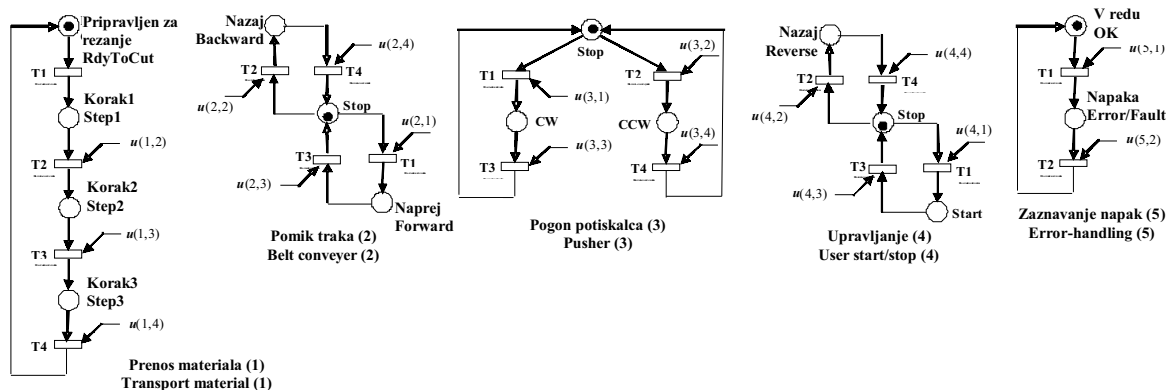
Pripravljen za rezanje RdyToCut

T1

Korak1 Step1

T2 $u(1,2)$

Korak2 Step2

T3 $u(1,3)$

Korak3 Step3

T4 $u(1,4)$

Prenos materiala (1)
Transport material (1)

Nazaj Backward

$u(2,4)$

T2 T4

$u(2,2)$

Stop

$u(2,1)$

T3 T1

$u(2,3)$

Naprej Forward

Pomik traka (2)
Belt conveyer (2)

Stop

T1 T2 $u(3,2)$

$u(3,1)$

CW CCW

$u(3,3)$ $u(3,4)$

T3 T4

Pogon potiskalca (3)
Pusher (3)

Nazaj Reverse

$u(4,4)$

T2 T4

$u(4,2)$

Stop

$u(4,1)$

T3 T1

$u(4,3)$

Start

Upravljanje (4)
User start/stop (4)

V redu OK

$u(5,1)$

T1

Napaka Error/Fault

T2 $u(5,2)$

Zaznavanje napak (5)
Error-handling (5)